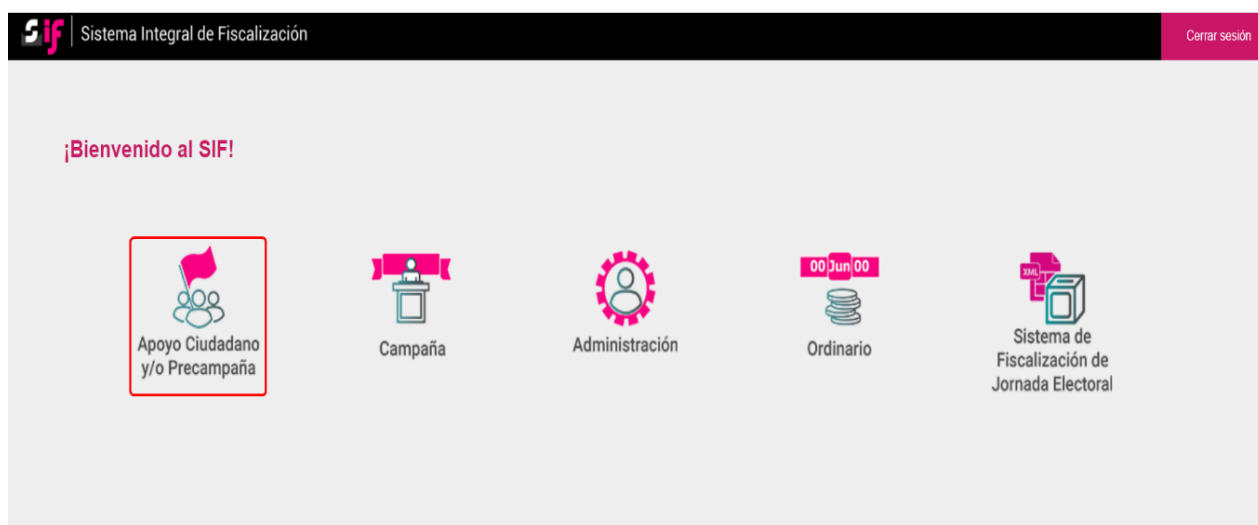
SIF | Sistema Integral de Fiscalización

Cerrar sesión

¡Bienvenido al SIF!

Apoyo Ciudadano y/o Precampaña

Campaña

Administración

00 Jun 00

Ordinario

XML

Sistema de Fiscalización de Jornada Electoral